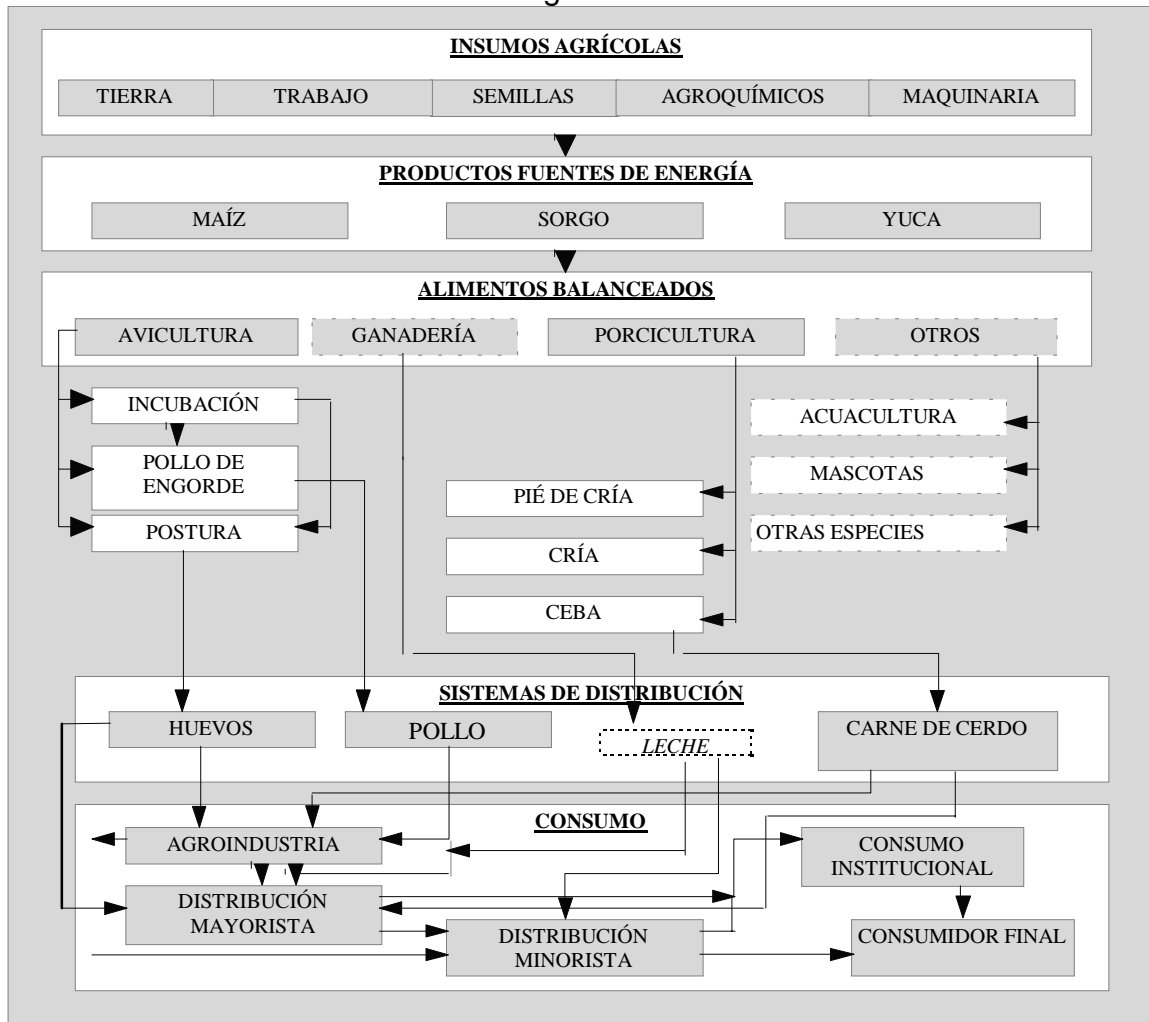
INSUMOS AGRÍCOLAS

TIERRA
TRABAJO
SEMILLAS
AGROQUÍMICOS
MAQUINARIA

PRODUCTOS FUENTES DE ENERGÍA

MAÍZ
SORGO
YUCA

ALIMENTOS BALANCEADOS

AVICULTURA
GANADERÍA
PORCICULTURA
OTROS

INCUBACIÓN
POLLO DE ENGORDE
POSTURA

ACUACULTURA
MASCOTAS
OTRAS ESPECIES

PIÉ DE CRÍA
CRÍA
CEBA

SISTEMAS DE DISTRIBUCIÓN

HUEVOS
POLLO
LECHE
CARNE DE CERDO

CONSUMO

AGROINDUSTRIA
CONSUMO INSTITUCIONAL
DISTRIBUCIÓN MAYORISTA
DISTRIBUCIÓN MINORISTA
CONSUMIDOR FINAL